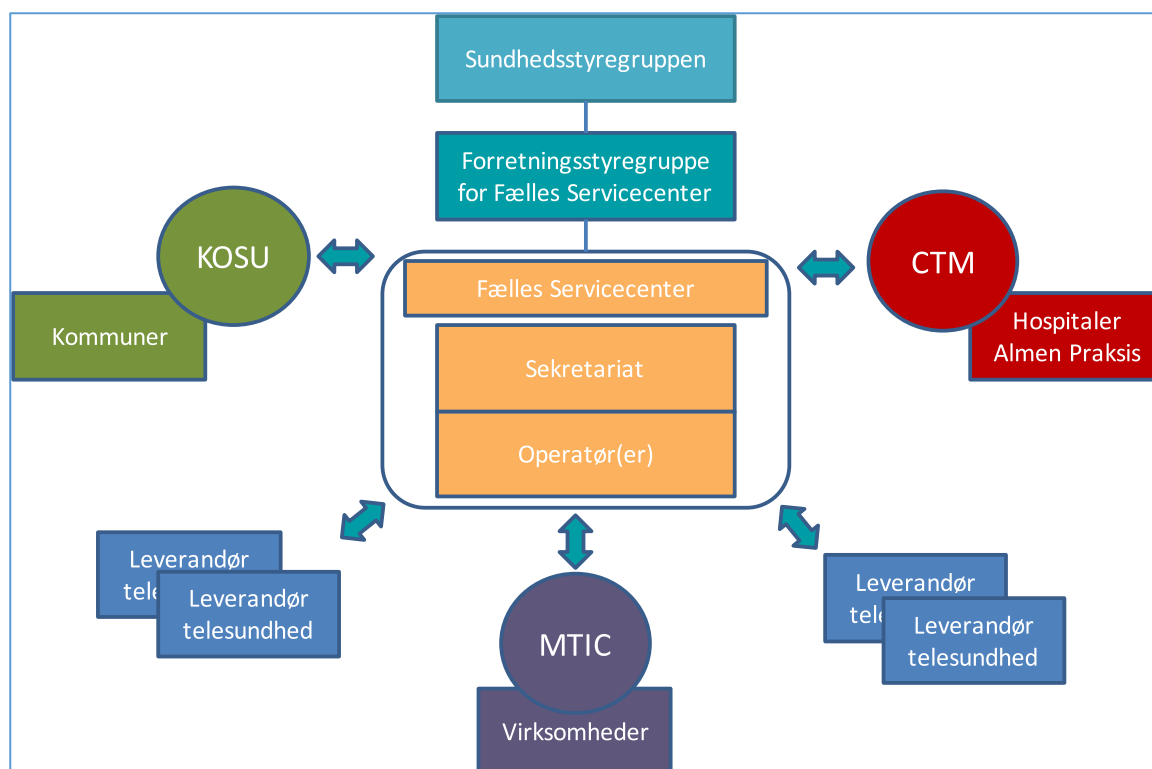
Sundhedsstyregruppen

Forretningsstyregruppe for Fælles Servicecenter

KOSU

Kommuner

CTM

Hospitaler
Almen Praksis

Fælles Servicecenter

Sekretariat

Operatør(er)

Leverandør
tele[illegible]

Leverandør
telesundhed

MTIC

Virksomheder

Leverandør
tele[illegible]

Leverandør
telesundhed